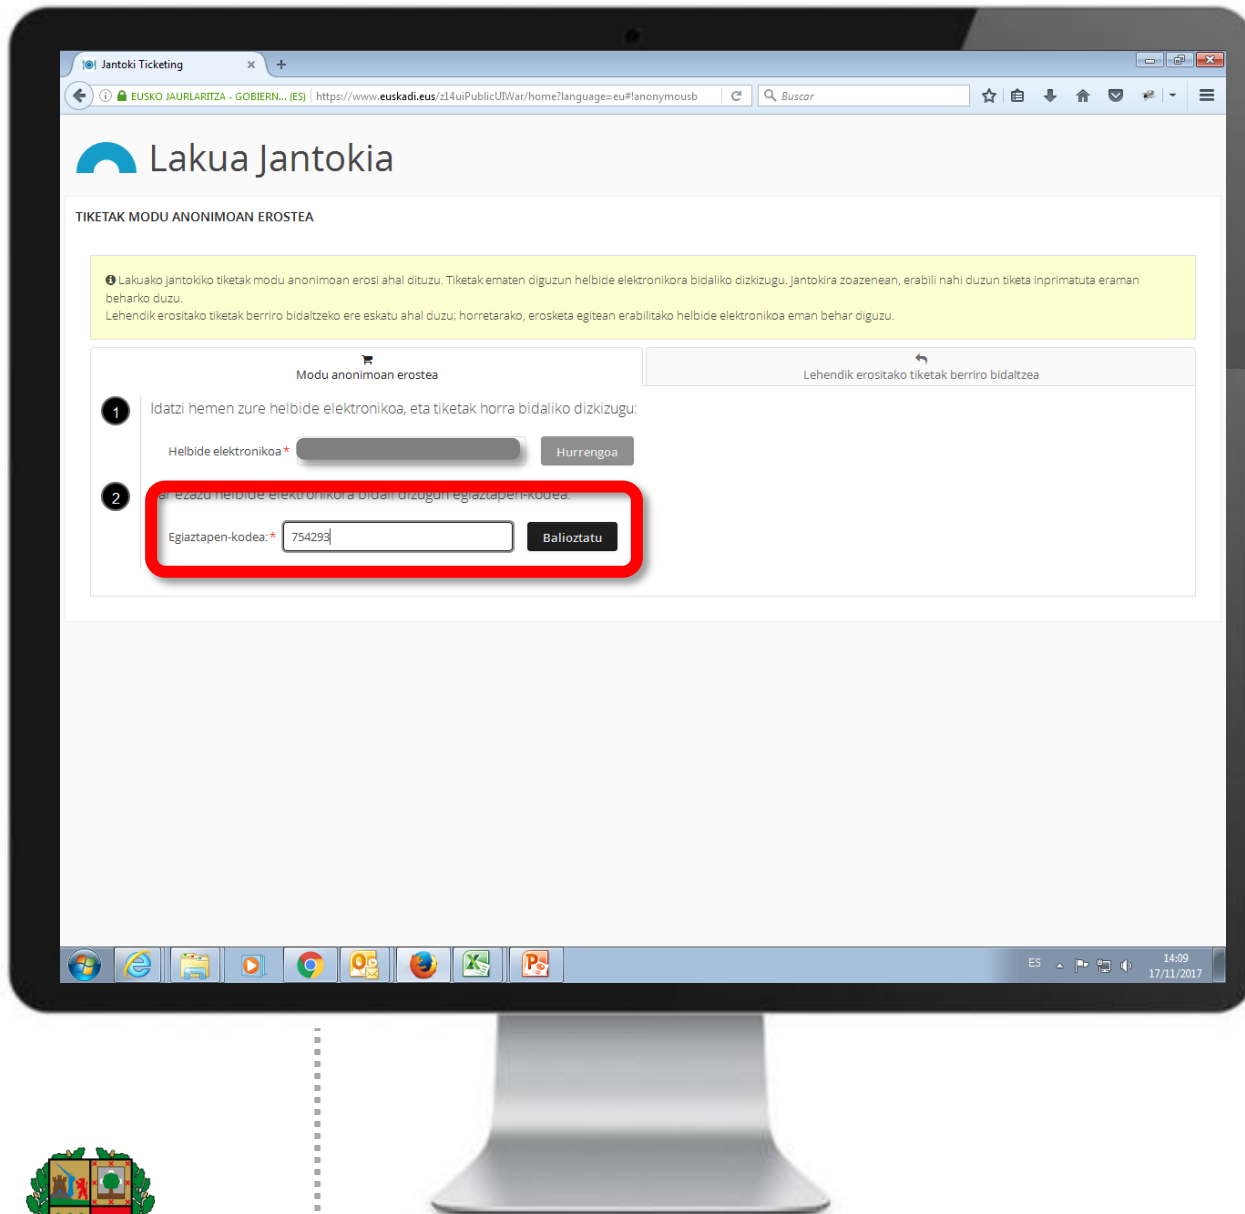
Jantoki Ticketing

EUSKO JAURLARITZA - GOBIERN... (ES) https://www.euskadi.eus/z14uiPublicUIWar/home?language=eu#!anonymousb

Buscar

Lakua Jantokia

TIKETAK MODU ANONIMOAN EROSTEA

Lakuako jantokiko tiketak modu anonimoan erosi ahal dituzu. Tiketak ematen diguzun helbide elektronikora bidaliko dizkizugu. Jantokira zoazenean, erabili nahi duzun tiketa inprimatuta eraman beharko duzu.
Lehendik erositako tiketak berriro bidaltzeko ere eskatu ahal duzu; horretarako, erosketa egitean erabilitako helbide elektronikoa eman behar diguzu.

Modu anonimoan erostea

Lehendik erositako tiketak berriro bidaltzea

1 Idatzi hemen zure helbide elektronikoa, eta tiketak horra bidaliko dizkizugu:

Helbide elektronikoa*

Hurrengoa

2 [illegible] ezazu helbide elektronikora bidali dizugun egiaztapen-kodea.

Egiaztapen-kodea:* 754293

Balioztatu

ES

14:09
17/11/2017